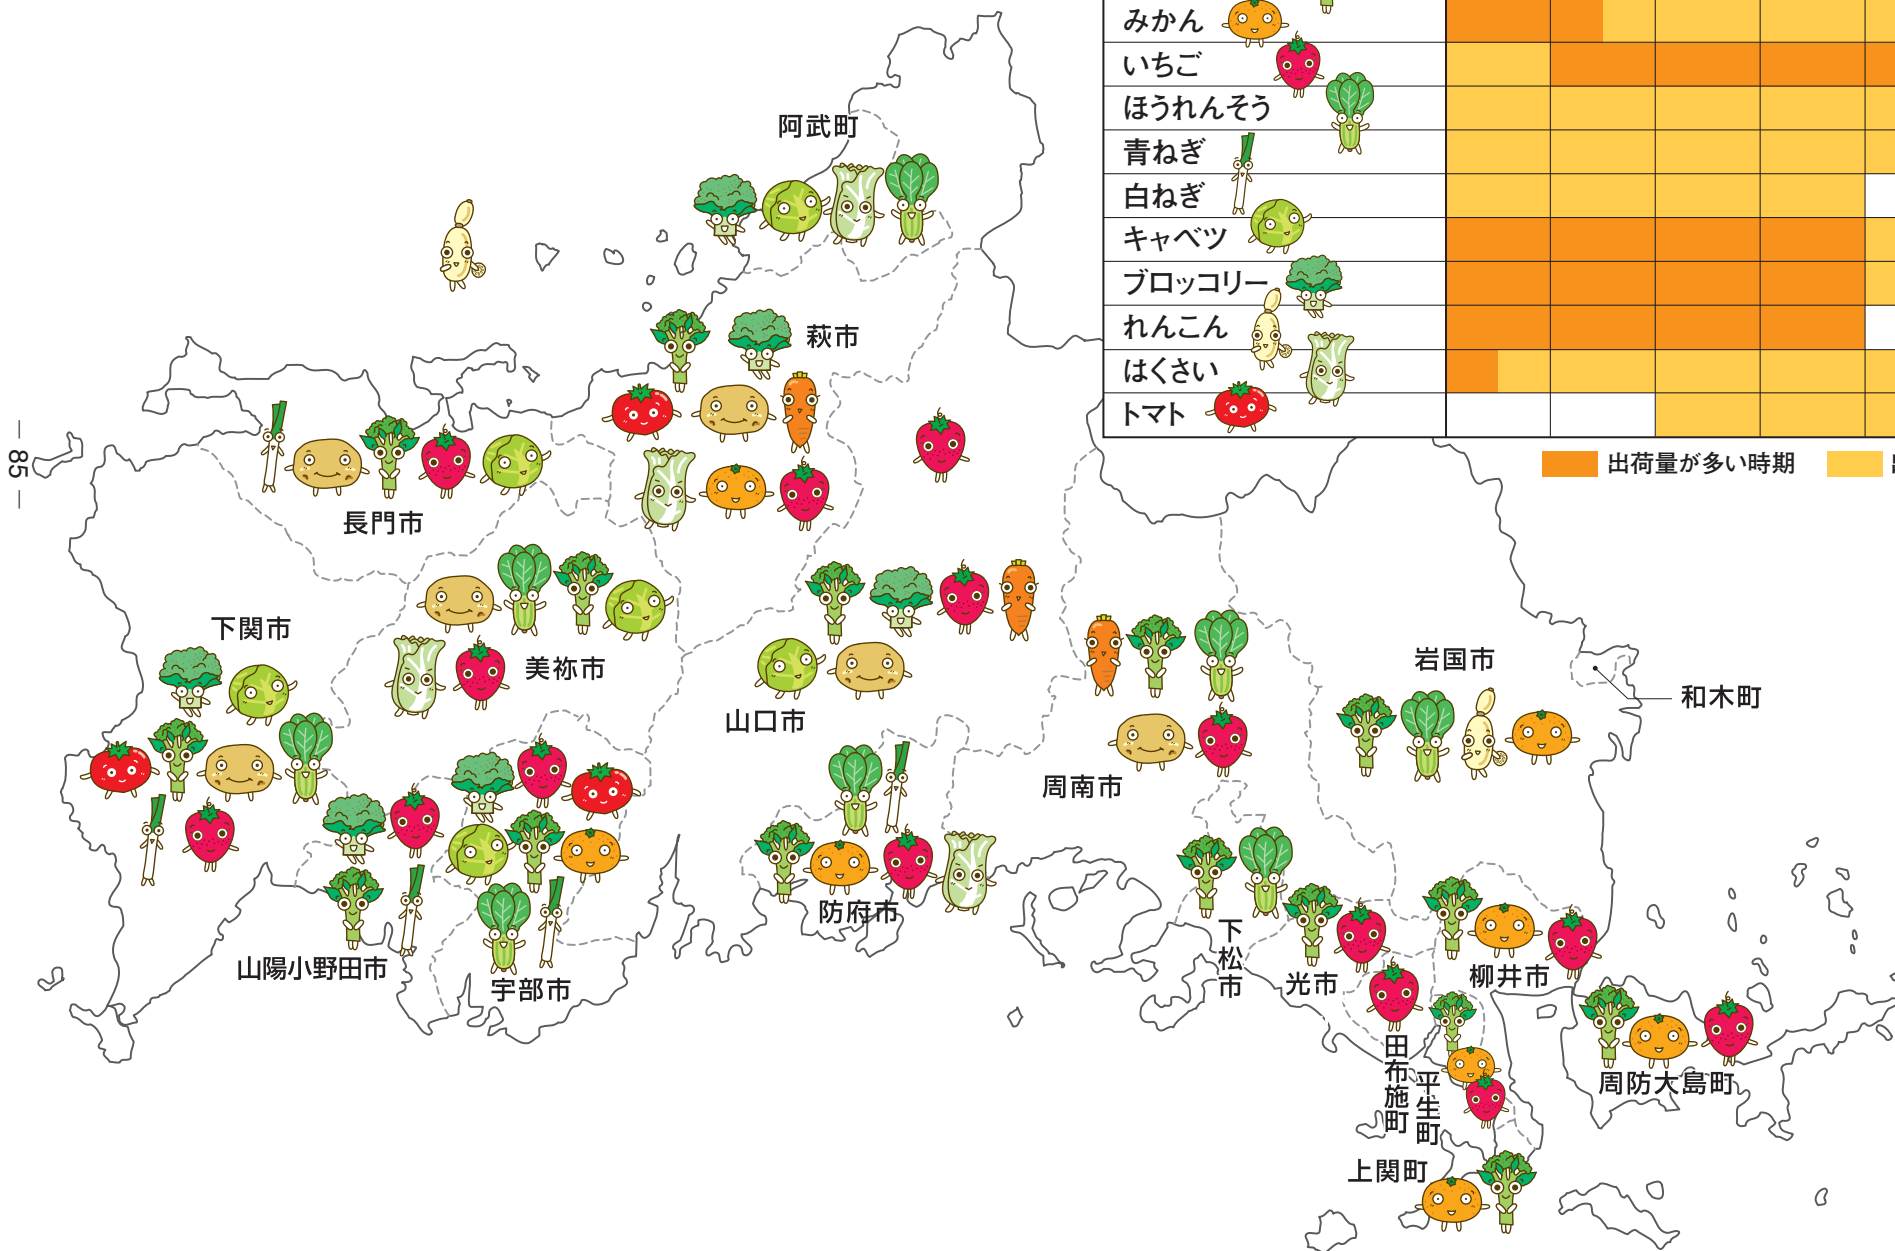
| みかん | | | | | | |
|---|---|---|---|---|---|---|
| いちご | | | | | | |
| ほうれんそう | | | | | | |
| 青ねぎ | | | | | | |
| 白ねぎ | | | | | | |
| キャベツ | | | | | | |
| ブロッコリー | | | | | | |
| れんこん | | | | | | |
| はくさい | | | | | | |
| トマト | | | | | | |

出荷量が多い時期

— 85 —

阿武町
萩市
長門市
下関市
美祢市
山口市
周南市
岩国市
和木町
防府市
山陽小野田市
宇部市
下松市
光市
柳井市
田布施町
平生町
周防大島町
上関町